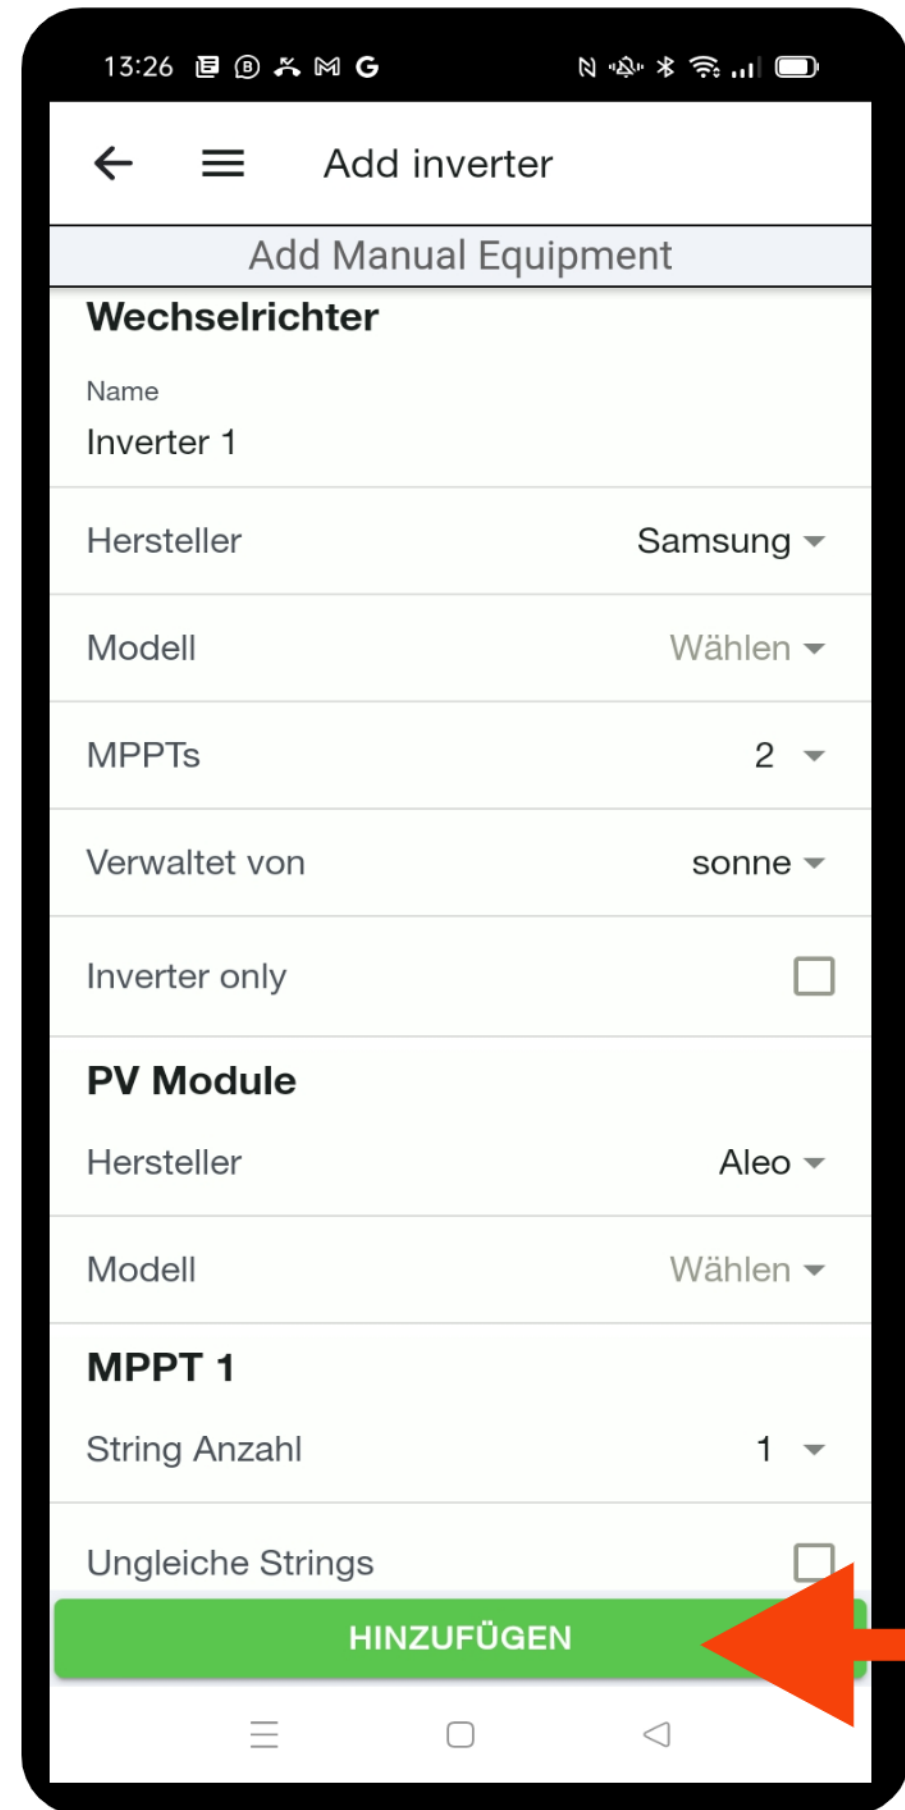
13:26

Add inverter

Add Manual Equipment

Wechselrichter

Name
Inverter 1

Hersteller Samsung

Modell Wählen

MPPTs 2

Verwaltet von sonne

Inverter only

PV Module

Hersteller Aleo

Modell Wählen

MPPT 1

String Anzahl 1

Ungleiche Strings

HINZUFÜGEN